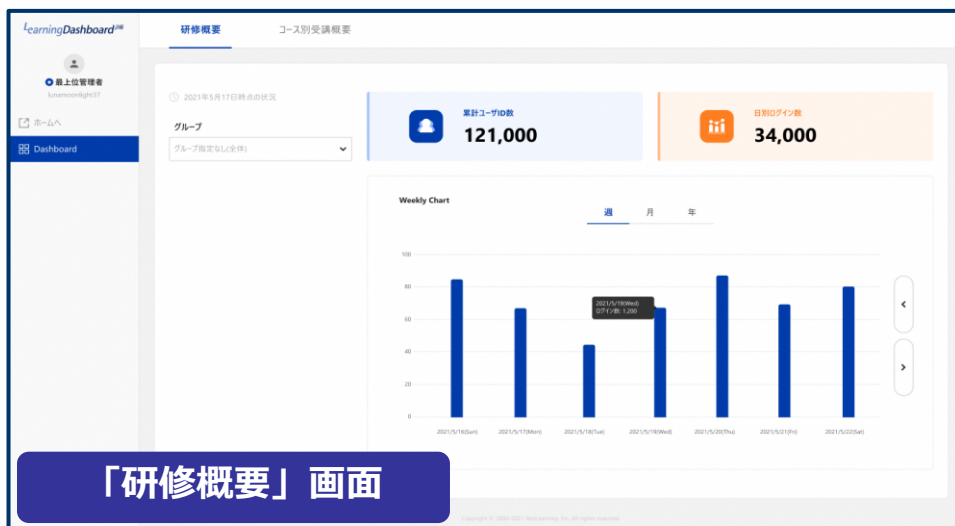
LearningDashboard

最上位管理者
lunamoonlight37

ホームへ
Dashboard

研修概要
コース別受講概要

2021年5月17日時点の状況

グループ
グループ指定なし(全体)

累計ユーザID数
121,000

日別ログイン数
34,000

Weekly Chart

週
月
年

100
80
60
40
20
0

2021/5/19(Wed)
ログイン数: 1,200

2021/5/16(Sun)
2021/5/17(Mon)
2021/5/18(Tue)
2021/5/19(Wed)
2021/5/20(Thu)
2021/5/21(Fri)
2021/5/22(Sat)

「研修概要」画面

Copyright © 2020-2021 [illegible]. All rights reserved.